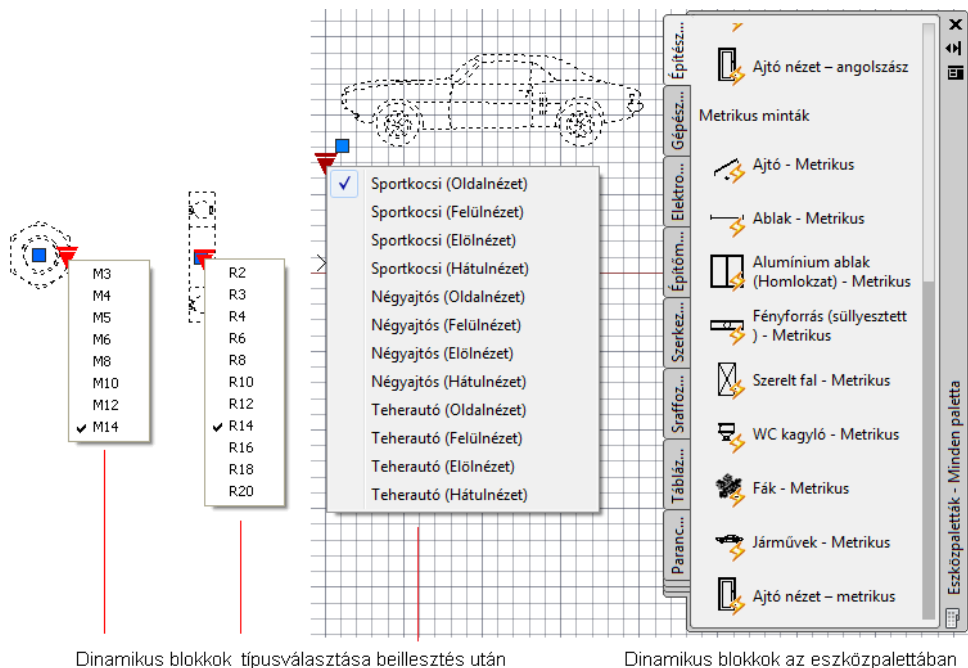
M3
M4
M5
M6
M8
M10
M12
M14

R2
R3
R4
R6
R8
R10
R12
R14
R16
R18
R20

Sportkocsi (Oldalnézet)
Sportkocsi (Felülnézet)
Sportkocsi (Elölnézet)
Sportkocsi (Hátulnézet)
Négyajtós (Oldalnézet)
Négyajtós (Felülnézet)
Négyajtós (Elölnézet)
Négyajtós (Hátulnézet)
Teherautó (Oldalnézet)
Teherautó (Felülnézet)
Teherautó (Elölnézet)
Teherautó (Hátulnézet)

Építész...
Gépész...
Elektro...
Építőm...
Szerkez...
Sraffoz...
Tábláz...
Paranc...

Ajtó nézet – angolszász
Metrikus minták
Ajtó - Metrikus
Ablak - Metrikus
Alumínium ablak (Homlokzat) - Metrikus
Fényforrás (süllyesztett ) - Metrikus
Szerelt fal - Metrikus
WC kagyló - Metrikus
Fák - Metrikus
Járművek - Metrikus
Ajtó nézet – metrikus

Eszközpaletták - Minden paletta

Dinamikus blokkok típusválasztása beillesztés után

Dinamikus blokkok az eszközpalettában